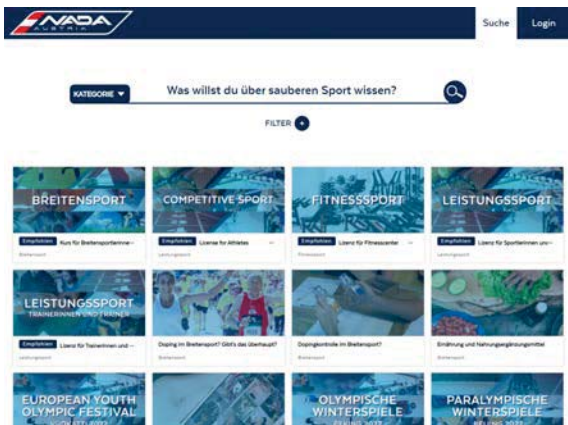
NADA AUSTRIA

Suche

Login

KATEGORIE

Was willst du über sauberen Sport wissen?

FILTER

BREITENSPORT

Empfohlen Kurs für Breitensportlerinnen ...

Breitensport

COMPETITIVE SPORT

Empfohlen License for Athletes

Leistungssport

FITNESSSPORT

Empfohlen Lizenz für Fitnesscenter

Fitnesssport

LEISTUNGSSPORT

Empfohlen Lizenz für Sportlerinnen und ...

Leistungssport

LEISTUNGSSPORT

TRAINERINNEN UND TRAINER

Empfohlen Lizenz für Trainerinnen und ...

Leistungssport

Doping im Breitensport? Gibt's das überhaupt?

Breitensport

Dopingkontrolle im Breitensport?

Breitensport

Ernährung und Nahrungsergänzungsmittel

Breitensport

EUROPEAN YOUTH OLYMPIC FESTIVAL

OLYMPISCHE WINTERSPIELE

PARALYMPISCHE WINTERSPIELE